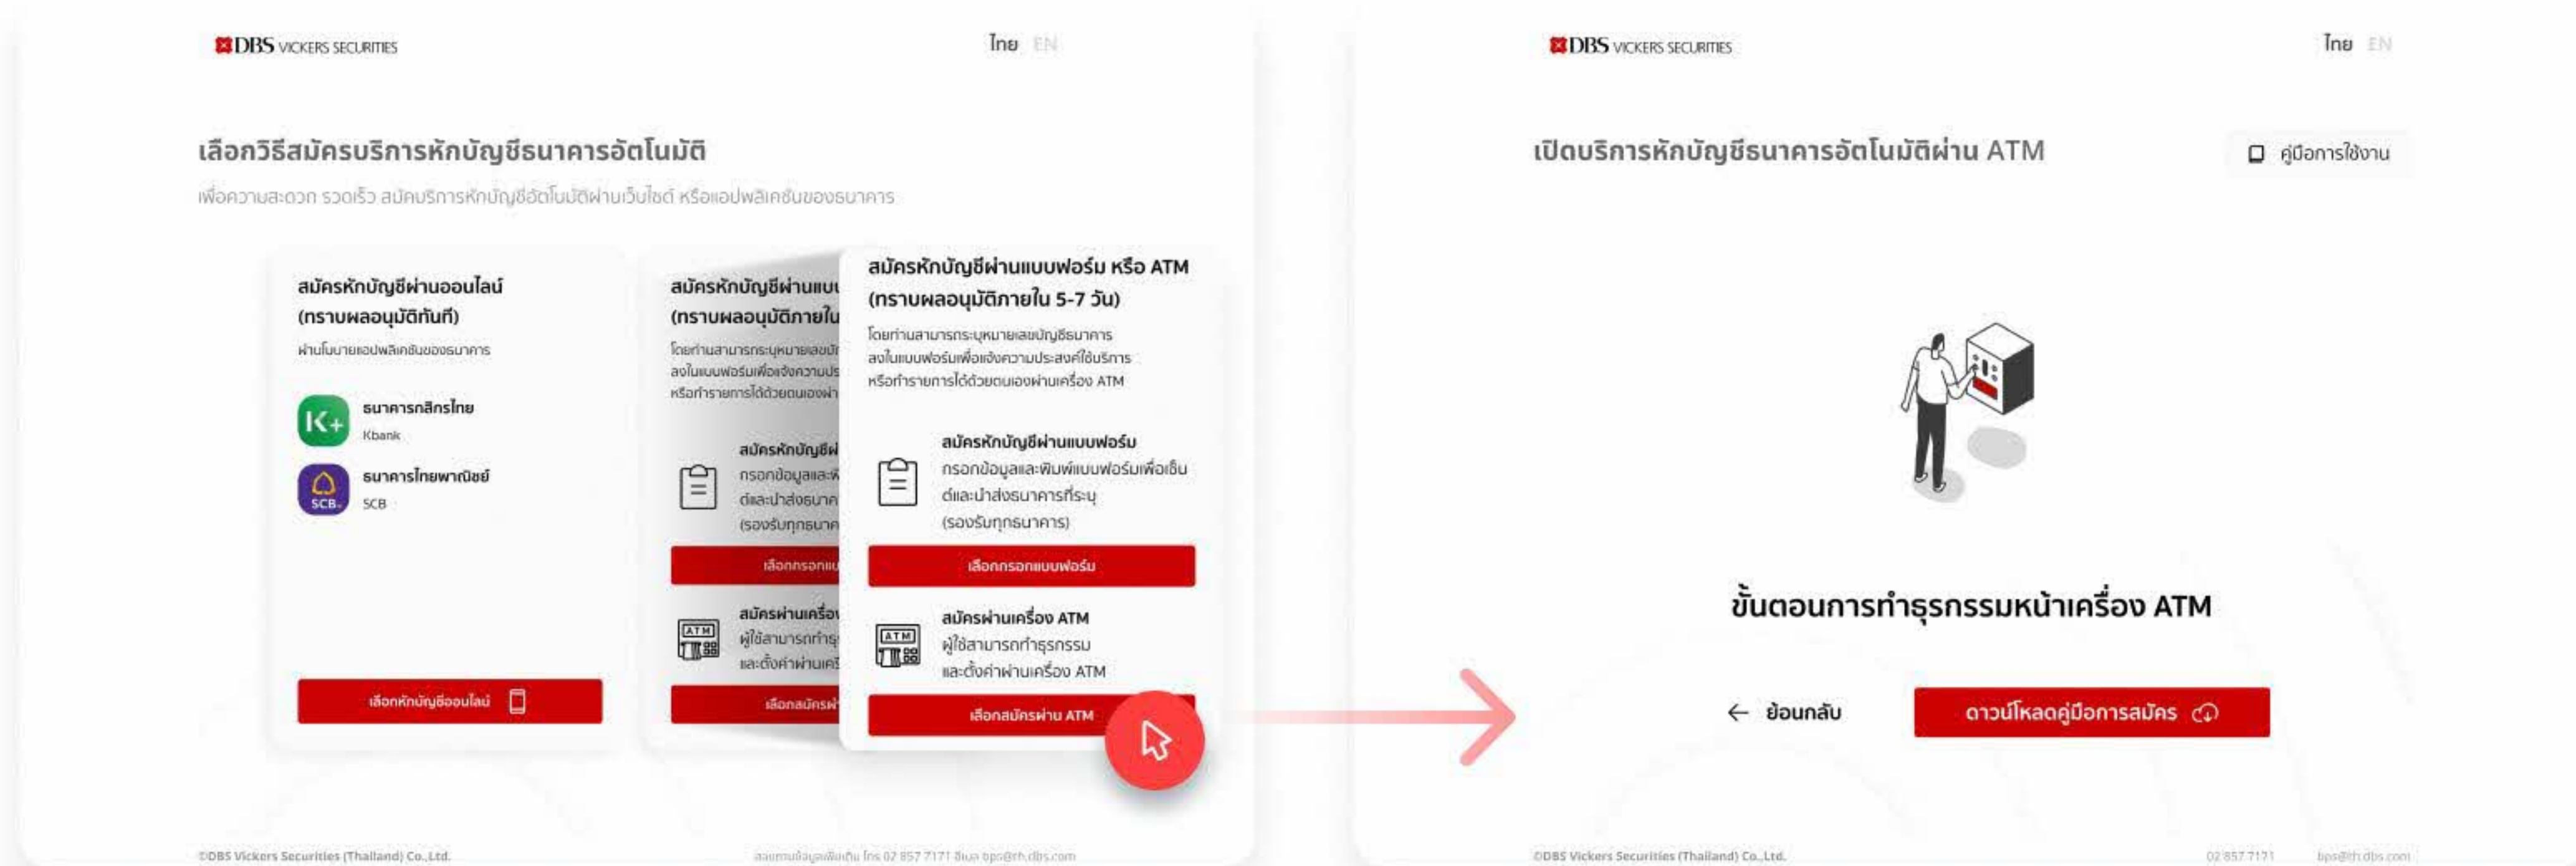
DBS VICKERS SECURITIES

ไทย EN

เลือกวิธีสมัครบริการหักบัญชีธนาคารอัตโนมัติ

เพื่อความสะดวก รวดเร็ว สมัครบริการหักบัญชีอัตโนมัติผ่านเว็บไซต์ หรือแอปพลิเคชันของธนาคาร

สมัครหักบัญชีผ่านออนไลน์ (ทราบผลอนุมัติทันที)

ผ่านโมบายแอปพลิเคชันของธนาคาร

ธนาคารกสิกรไทย
Kbank

ธนาคารไทยพาณิชย์
SCB

เลือกหักบัญชีออนไลน์

สมัครหักบัญชีผ่านแบบ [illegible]
(ทราบผลอนุมัติภายใน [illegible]

โดยท่านสามารถระบุหมายเลขบั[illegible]
ลงในแบบฟอร์มเพื่อแจ้งความประ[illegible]
หรือทำรายการได้ด้วยตนเองผ่า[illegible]

สมัครหักบัญชีผ่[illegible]
กรอกข้อมูลและพิ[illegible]
ต์และนำส่งธนาค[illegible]
(รองรับทุกธนาค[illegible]

เลือกกรอกแ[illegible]

สมัครผ่านเครื่อ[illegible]
ผู้ใช้สามารถทำธุ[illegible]
และตั้งค่าผ่านเครื่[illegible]

เลือกสมัครผ่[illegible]

สมัครหักบัญชีผ่านแบบฟอร์ม หรือ ATM
(ทราบผลอนุมัติภายใน 5-7 วัน)

โดยท่านสามารถระบุหมายเลขบัญชีธนาคาร
ลงในแบบฟอร์มเพื่อแจ้งความประสงค์ใช้บริการ
หรือทำรายการได้ด้วยตนเองผ่านเครื่อง ATM

สมัครหักบัญชีผ่านแบบฟอร์ม
กรอกข้อมูลและพิมพ์แบบฟอร์มเพื่อเซ็น
ต์และนำส่งธนาคารที่ระบุ
(รองรับทุกธนาคาร)

เลือกกรอกแบบฟอร์ม

ATM

สมัครผ่านเครื่อง ATM
ผู้ใช้สามารถทำธุรกรรม
และตั้งค่าผ่านเครื่อง ATM

เลือกสมัครผ่าน ATM

©DBS Vickers Securities (Thailand) Co.,Ltd.

สอบถามข้อมูลเพิ่มเติม โทร 02 857 7171 อีเมล bps@th.dbs.com

DBS VICKERS SECURITIES

ไทย EN

เปิดบริการหักบัญชีธนาคารอัตโนมัติผ่าน ATM

คู่มือการใช้งาน

ขั้นตอนการทำธุรกรรมหน้าเครื่อง ATM

← ย้อนกลับ

ดาวน์โหลดคู่มือการสมัคร

©DBS Vickers Securities (Thailand) Co.,Ltd.

02 857 7171

bps@th.dbs.com